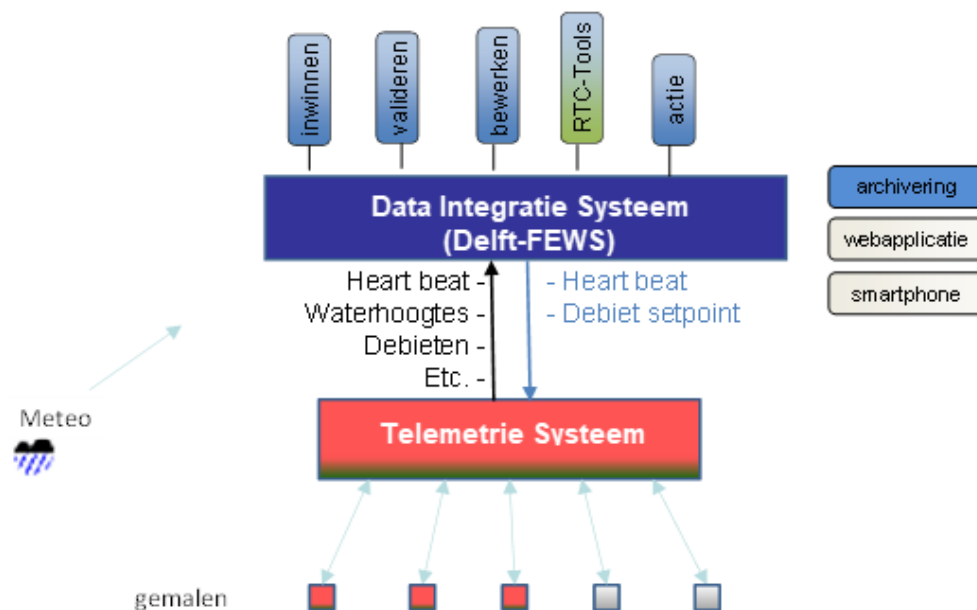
inwinnen

valideren

bewerken

RTC-Tools

actie

Data Integratie Systeem
(Delft-FEWS)

archivering

webapplicatie

smartphone

Heart beat -
Waterhoogtes -
Debieten -
Etc. -

- Heart beat
- Debiet setpoint

Meteo

Telemetrie Systeem

gemalen